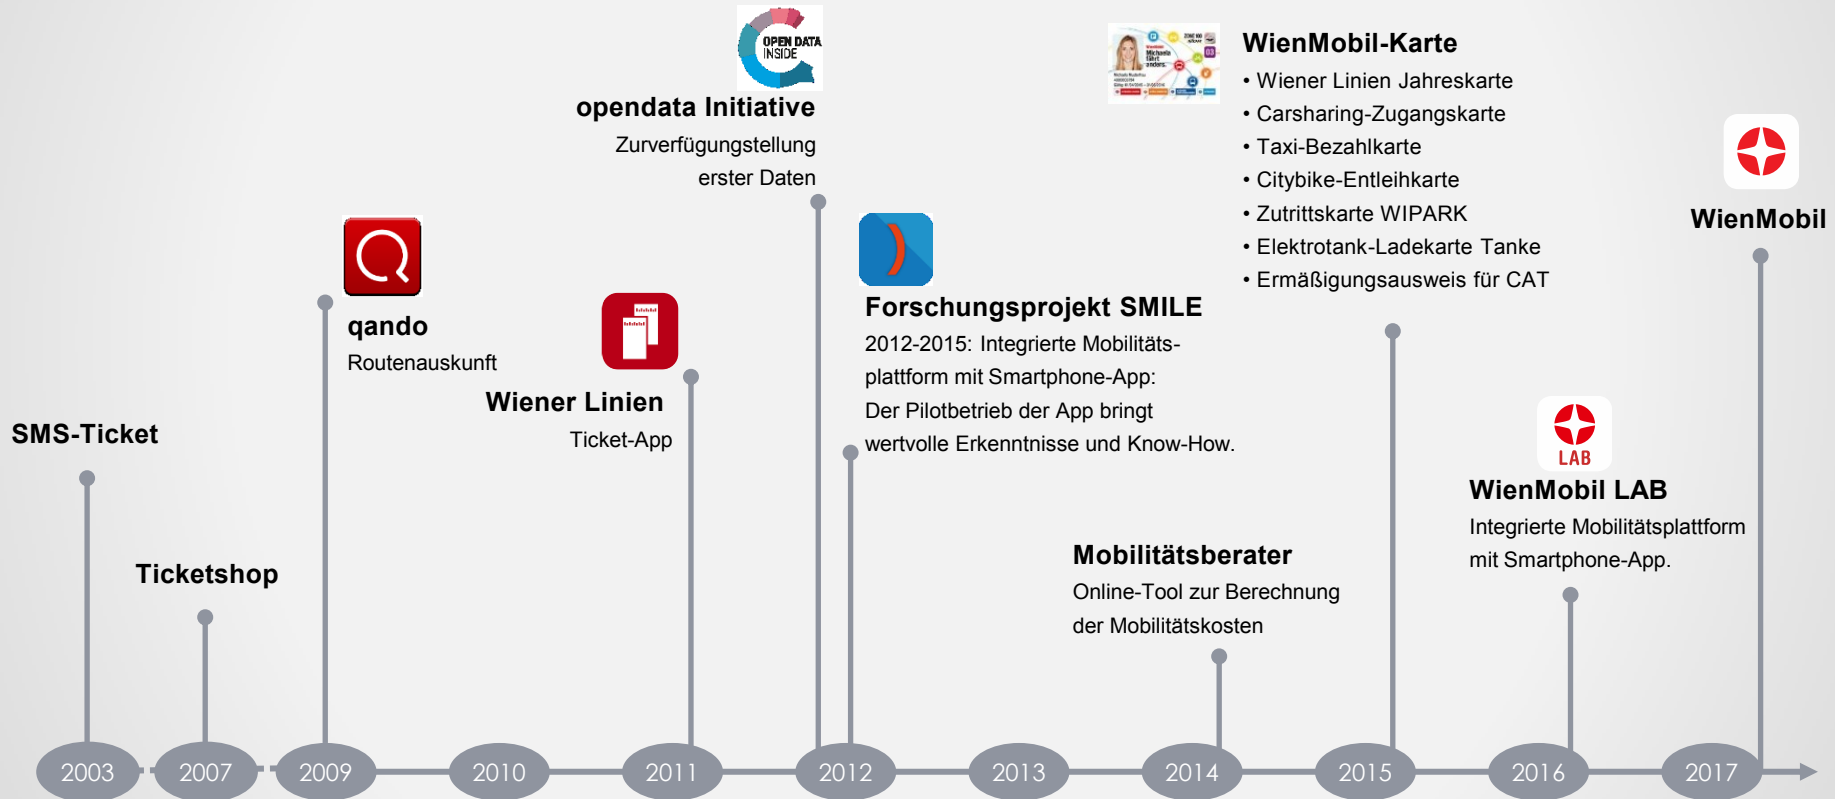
OPEN DATA INSIDE

opendata Initiative
Zurverfügungstellung erster Daten

WienMobil-Karte
• Wiener Linien Jahreskarte
• Carsharing-Zugangskarte
• Taxi-Bezahlkarte
• Citybike-Entleihkarte
• Zutrittskarte WIPARK
• Elektrotank-Ladekarte Tanke
• Ermäßigungsausweis für CAT

WienMobil

qando
Routenauskunft

Forschungsprojekt SMILE
2012-2015: Integrierte Mobilitätsplattform mit Smartphone-App: Der Pilotbetrieb der App bringt wertvolle Erkenntnisse und Know-How.

Wiener Linien
Ticket-App

SMS-Ticket

LAB

WienMobil LAB
Integrierte Mobilitätsplattform mit Smartphone-App.

Mobilitätsberater
Online-Tool zur Berechnung der Mobilitätskosten

Ticketshop

2003 2007 2009 2010 2011 2012 2013 2014 2015 2016 2017